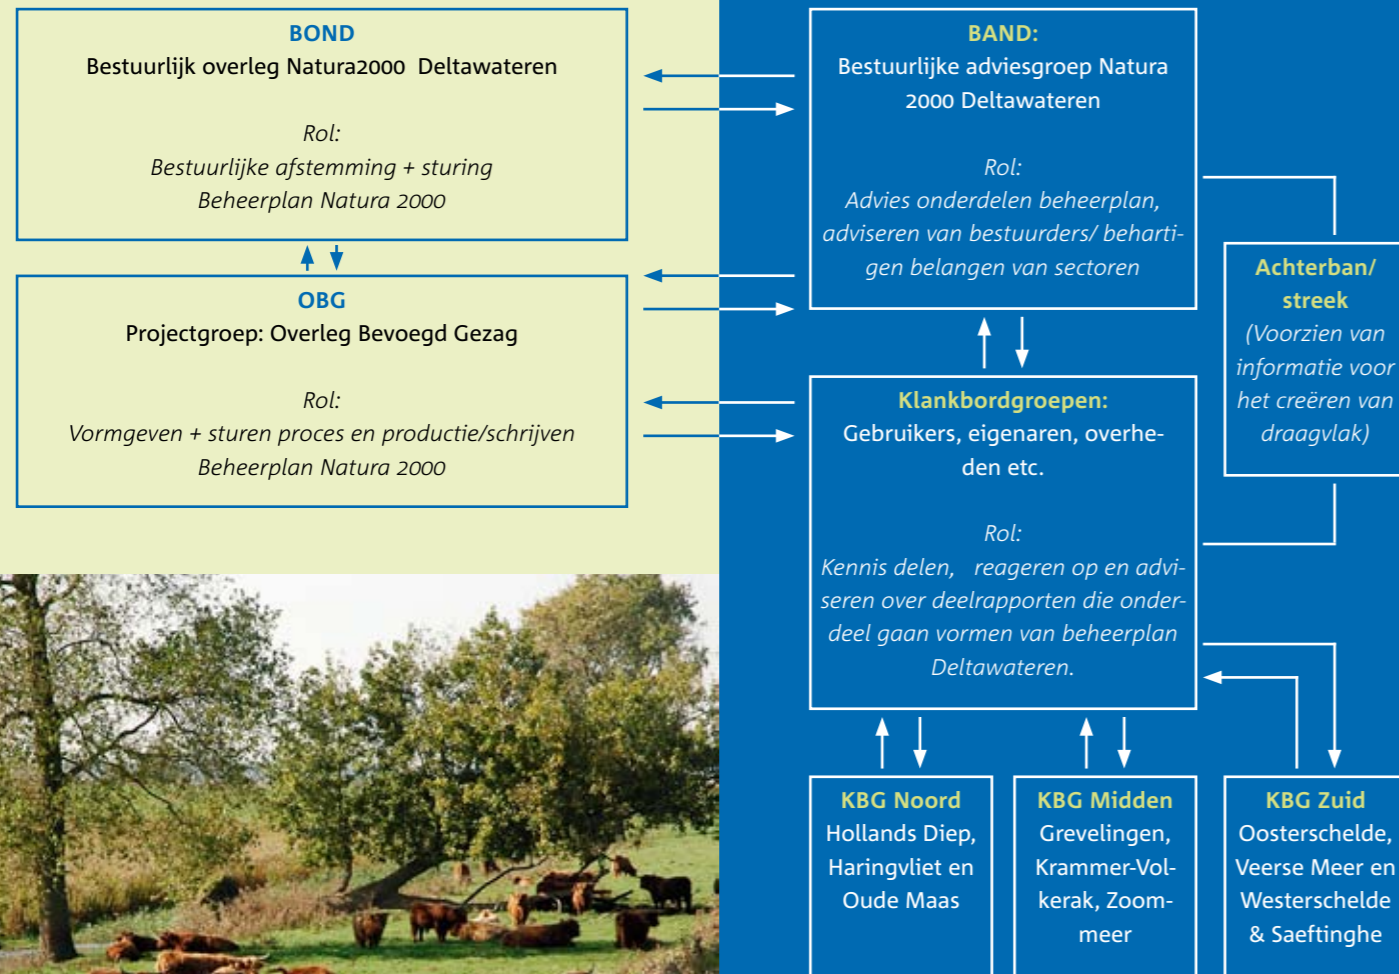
BOND
Bestuurlijk overleg Natura2000 Deltawateren

Rol:
Bestuurlijke afstemming + sturing
Beheerplan Natura 2000

OBG
Projectgroep: Overleg Bevoegd Gezag

Rol:
Vormgeven + sturen proces en productie/schrijven
Beheerplan Natura 2000

BAND:
Bestuurlijke adviesgroep Natura 2000 Deltawateren

Rol:
Advies onderdelen beheerplan, adviseren van bestuurders/ behartigen belangen van sectoren

Achterban/ streek
(Voorzien van informatie voor het creëren van draagvlak)

Klankbordgroepen:
Gebruikers, eigenaren, overheden etc.

Rol:
Kennis delen, reageren op en adviseren over deelrapporten die onderdeel gaan vormen van beheerplan Deltawateren.

KBG Noord
Hollands Diep, Haringvliet en Oude Maas

KBG Midden
Grevelingen, Krammer-Volkerak, Zoommeer

KBG Zuid
Oosterschelde, Veerse Meer en Westerschelde & Saeftinghe